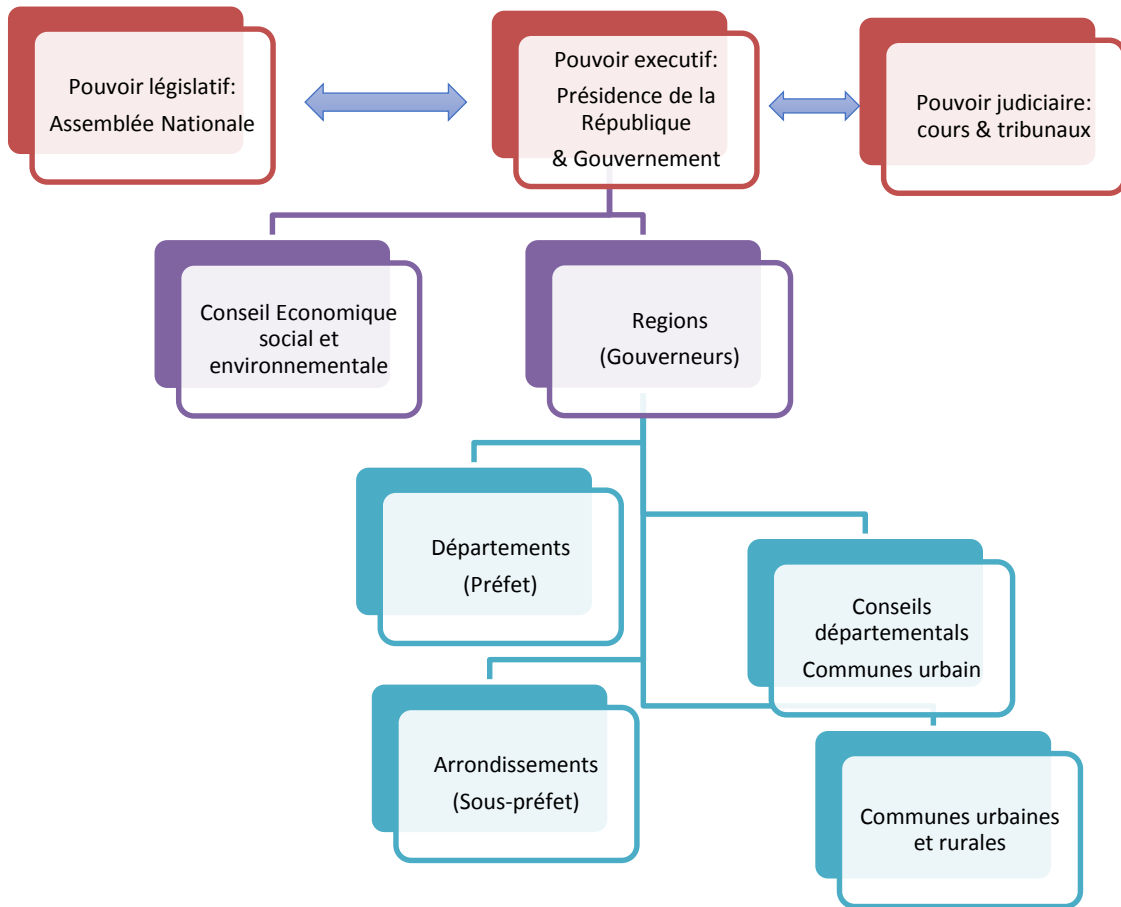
Pouvoir législatif:
Assemblée Nationale

Pouvoir executif:
Présidence de la République
& Gouvernement

Pouvoir judiciaire:
cours & tribunaux

Conseil Economique social et environnementale

Regions
(Gouverneurs)

Départements
(Préfet)

Conseils départementals
Communes urbain

Arrondissements
(Sous-préfet)

Communes urbaines et rurales